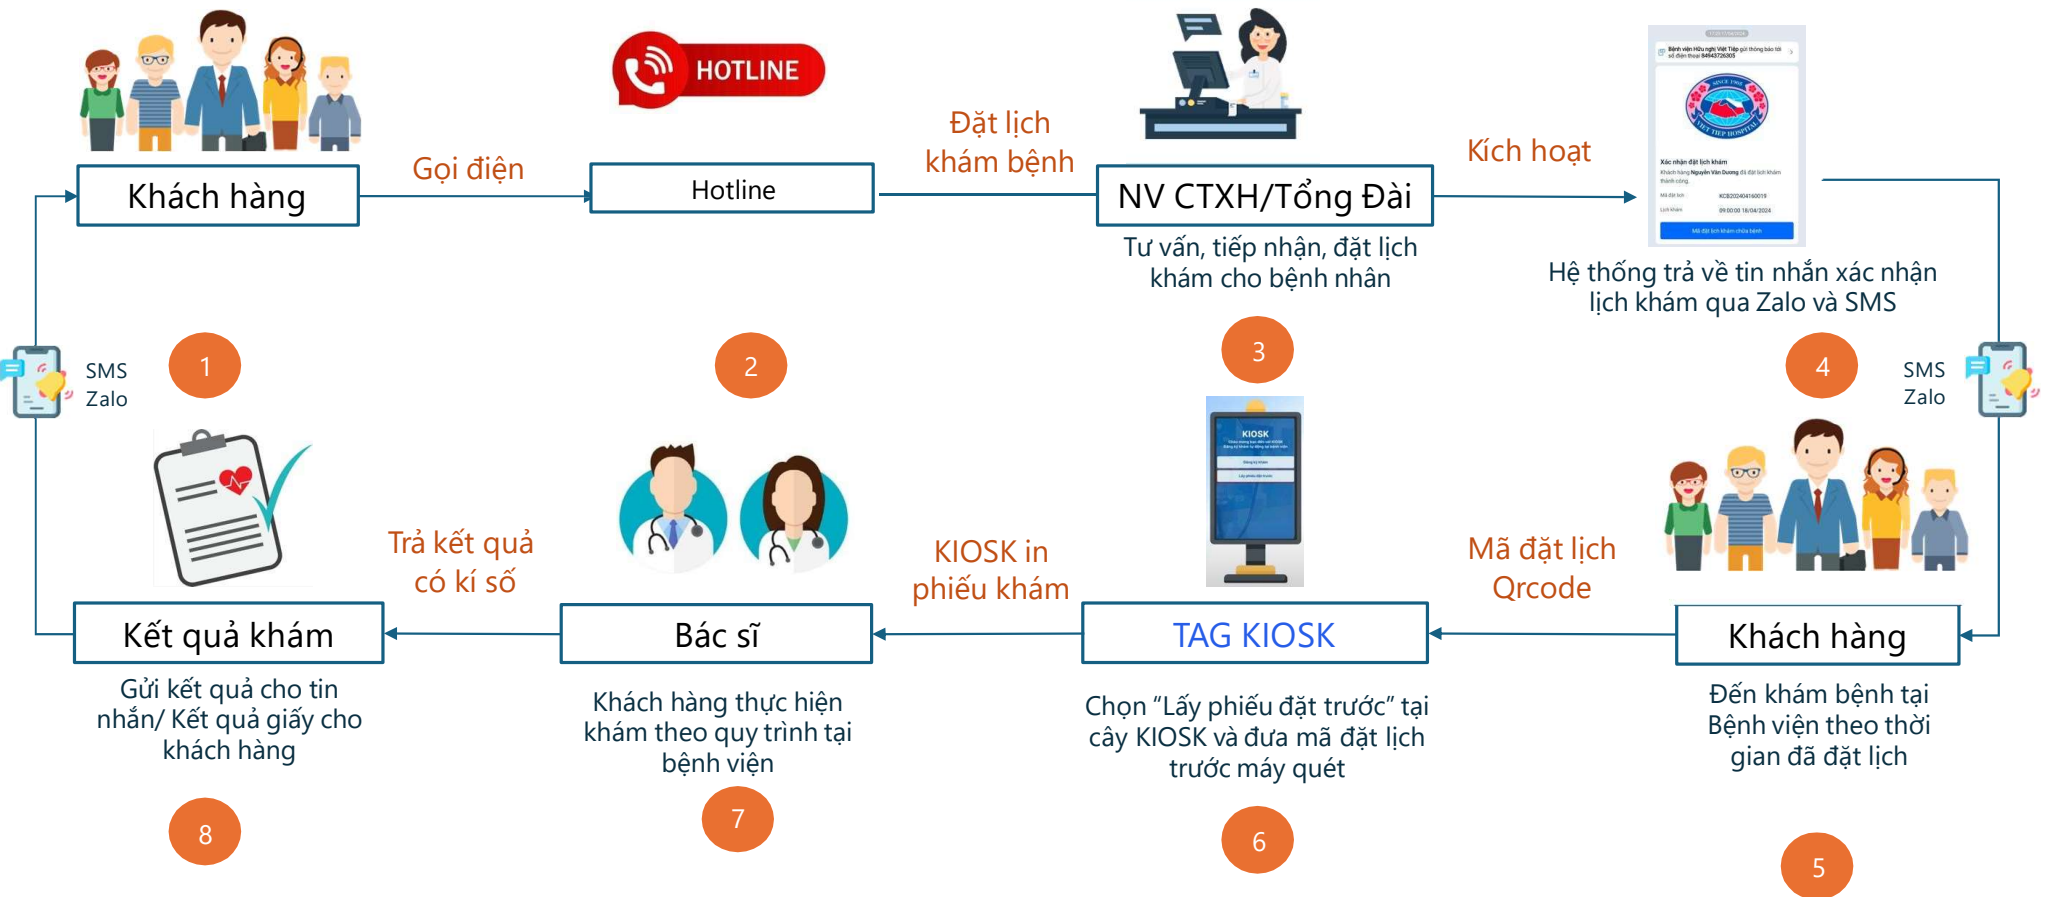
HOTLINE

Khách hàng

Gọi điện

Hotline

Đặt lịch khám bệnh

NV CTXH/Tổng Đài

Tư vấn, tiếp nhận, đặt lịch khám cho bệnh nhân

Kích hoạt

Hệ thống trả về tin nhắn xác nhận lịch khám qua Zalo và SMS

SMS
Zalo

1

2

3

4

SMS
Zalo

KIOSK

Trả kết quả có kí số

KIOSK in phiếu khám

Mã đặt lịch Qrcode

Kết quả khám

Gửi kết quả cho tin nhắn/ Kết quả giấy cho khách hàng

Bác sĩ

Khách hàng thực hiện khám theo quy trình tại bệnh viện

TAG KIOSK

Chọn "Lấy phiếu đặt trước" tại cây KIOSK và đưa mã đặt lịch trước máy quét

Khách hàng

Đến khám bệnh tại Bệnh viện theo thời gian đã đặt lịch

8

7

6

5